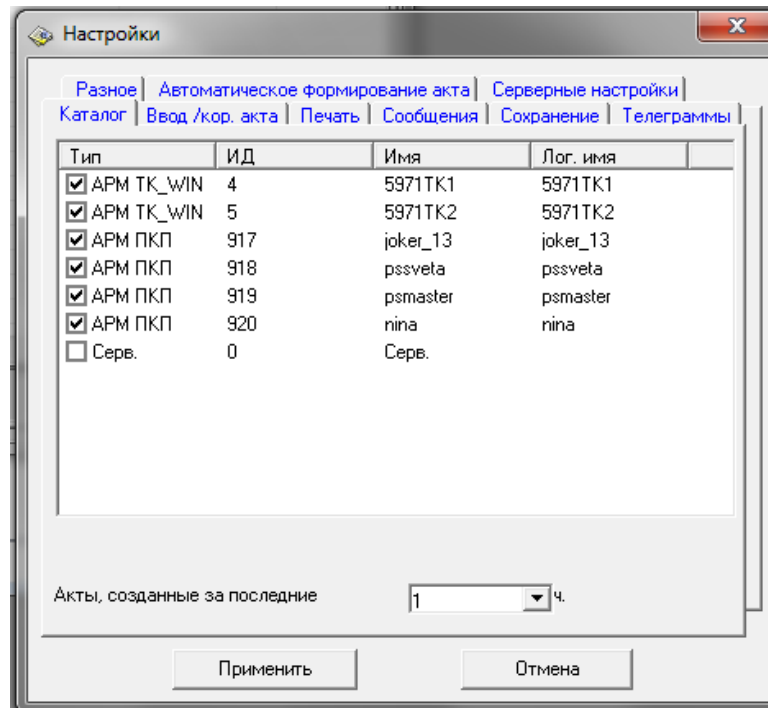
Настройки

Разное | Автоматическое формирование акта | Серверные настройки
Каталог | Ввод /кор. акта | Печать | Сообщения | Сохранение | Телеграммы

| Тип | ИД | Имя | Лог. имя |
|---|---|---|---|
| АРМ TK_WIN | 4 | 5971TK1 | 5971TK1 |
| АРМ TK_WIN | 5 | 5971TK2 | 5971TK2 |
| АРМ ПКП | 917 | joker_13 | joker_13 |
| АРМ ПКП | 918 | pssveta | pssveta |
| АРМ ПКП | 919 | psmaster | psmaster |
| АРМ ПКП | 920 | nina | nina |
| Серв. | 0 | Серв. | |

Акты, созданные за последние 1 ч.

Применить
Отмена